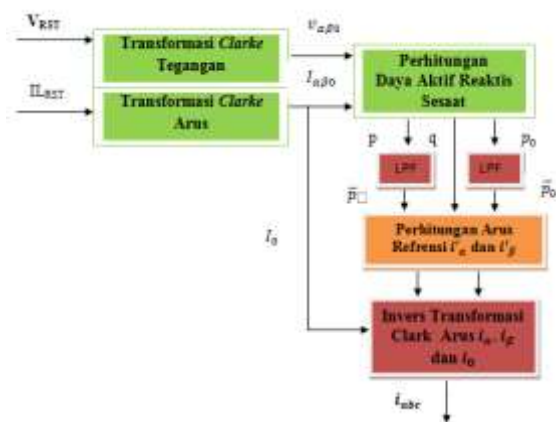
$V_{RST}$

Transformasi *Clarke* Tegangan

$v_{\alpha\beta 0}$

$I_{\alpha\beta 0}$

$IL_{RST}$

Transformasi *Clarke* Arus

Perhitungan Daya Aktif Reaktis Sesaat

p

q

$p_0$

LPF

LPF

$\bar{p}$□

$\bar{p}_0$

$I_0$

Perhitungan Arus Refrensi $i'_\alpha$ dan $i'_\beta$

Invers Transformasi Clark Arus $i_\alpha$, $i_\beta$ dan $i_0$

$i_{abc}$